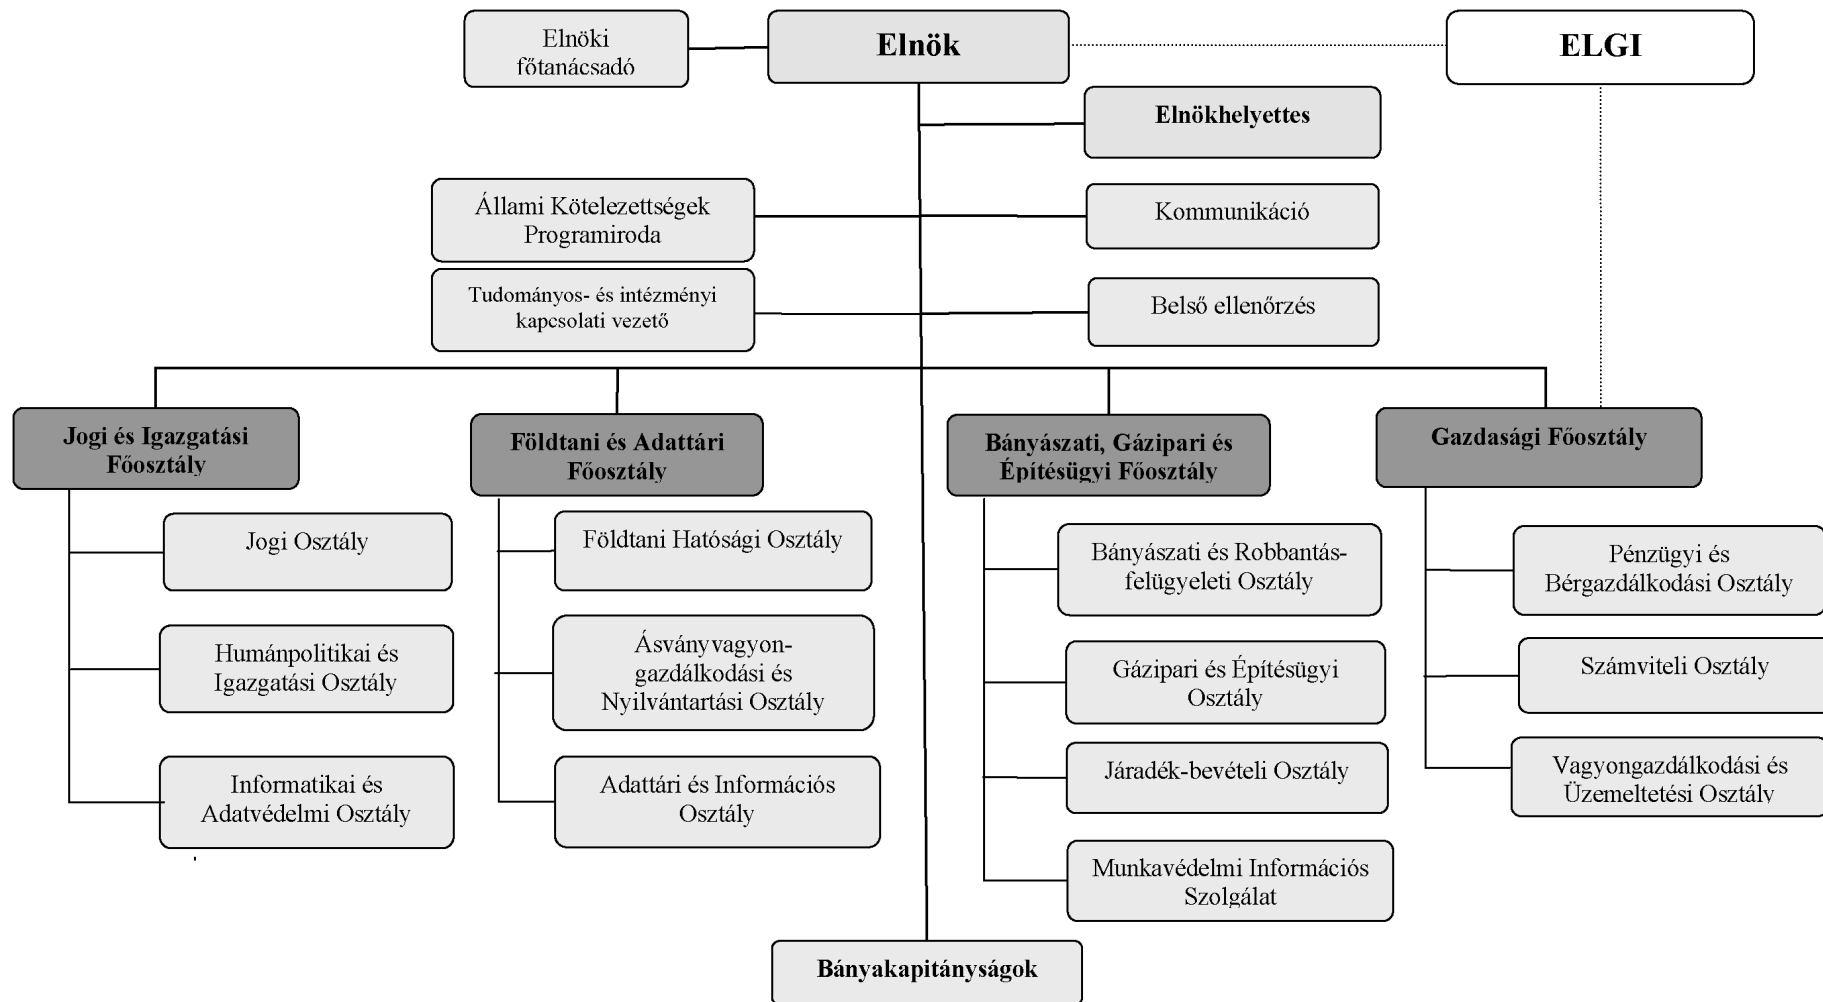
Elnöki főtanácsadó

Elnök

ELGI

Elnökhelyettes

Állami Kötelezettségek Programiroda

Kommunikáció

Tudományos- és intézményi kapcsolati vezető

Belső ellenőrzés

Jogi és Igazgatási Főosztály

Jogi Osztály

Humánpolitikai és Igazgatási Osztály

Informatikai és Adatvédelmi Osztály

Földtani és Adattári Főosztály

Földtani Hatósági Osztály

Ásványvagyongazdálkodási és Nyilvántartási Osztály

Adattári és Információs Osztály

Bányászati, Gázipari és Építésügyi Főosztály

Bányászati és Robbantásfelügyeleti Osztály

Gázipari és Építésügyi Osztály

Járadék-bevételi Osztály

Munkavédelmi Információs Szolgálat

Gazdasági Főosztály

Pénzügyi és Bérgazdálkodási Osztály

Számviteli Osztály

Vagyongazdálkodási és Üzemeltetési Osztály

Bányakapitányságok